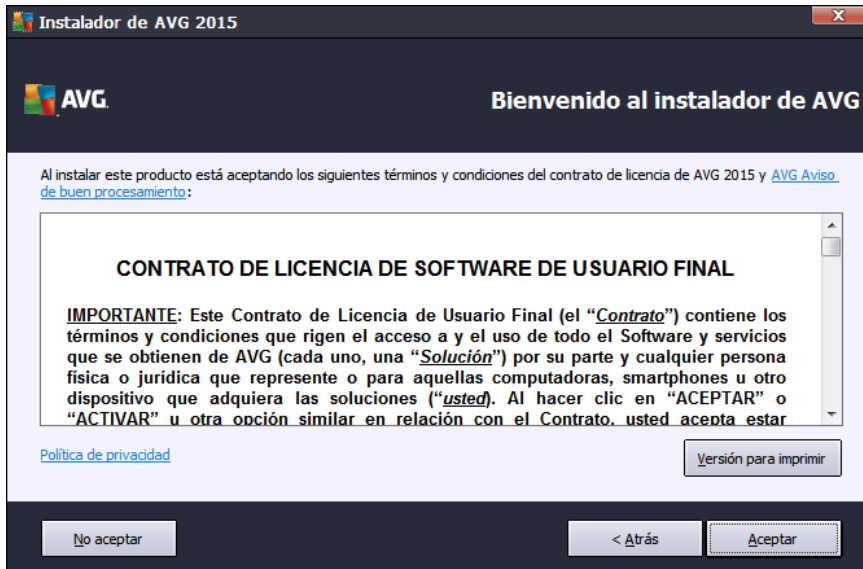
Instalador de AVG 2015

AVG.

Bienvenido al instalador de AVG

Al instalar este producto está aceptando los siguientes términos y condiciones del contrato de licencia de AVG 2015 y AVG Aviso de buen procesamiento:

CONTRATO DE LICENCIA DE SOFTWARE DE USUARIO FINAL

IMPORTANTE: Este Contrato de Licencia de Usuario Final (el "Contrato") contiene los términos y condiciones que rigen el acceso a y el uso de todo el Software y servicios que se obtienen de AVG (cada uno, una "Solución") por su parte y cualquier persona física o jurídica que represente o para aquellas computadoras, smartphones u otro dispositivo que adquiera las soluciones ("usted). Al hacer clic en "ACEPTAR" o "ACTIVAR" u otra opción similar en relación con el Contrato, usted acepta estar

Política de privacidad

Versión para imprimir

No aceptar

< Atrás

Aceptar